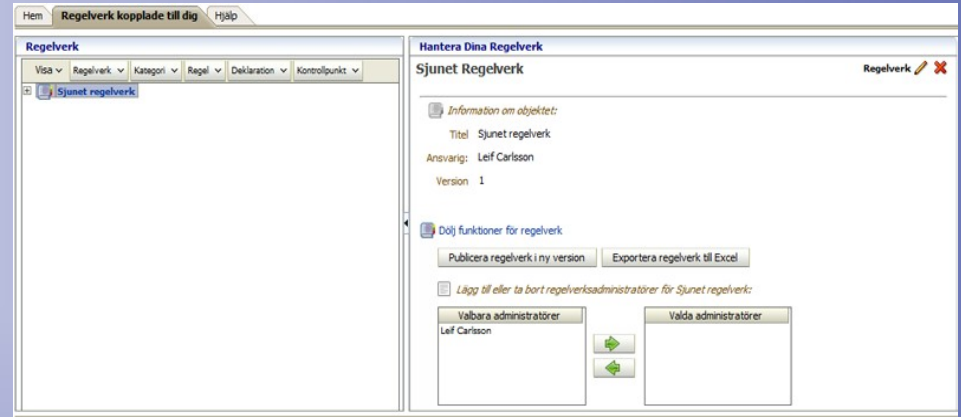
Hem | Regelverk kopplade till dig | Hjälp

Regelverk

Visa | Regelverk | Kategori | Regel | Deklaration | Kontrollpunkt

Sjunet regelverk

Hantera Dina Regelverk

Sjunet Regelverk

Regelverk

Information om objektet:

Titel Sjunet regelverk

Ansvarig: Leif Carlsson

Version 1

Dölj funktioner för regelverk

Publicera regelverk i ny version

Exportera regelverk till Excel

Lägg till eller ta bort regelverksadministratörer för Sjunet regelverk:

| Valbara administratörer |
|---|
| Leif Carlsson |

| Valda administratörer |
|---|